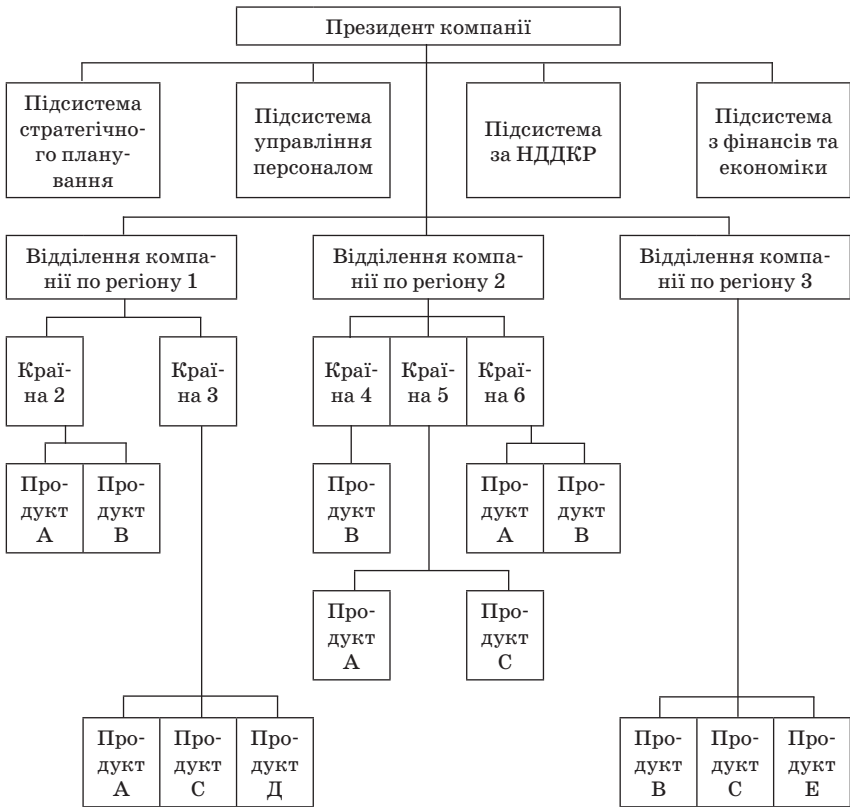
Президент компанії

Підсистема стратегічного планування

Підсистема управління персоналом

Підсистема за НДДКР

Підсистема з фінансів та економіки

Відділення компанії по регіону 1

Відділення компанії по регіону 2

Відділення компанії по регіону 3

Країна 2

Країна 3

Країна 4

Країна 5

Країна 6

Продукт А

Продукт В

Продукт В

Продукт А

Продукт В

Продукт А

Продукт С

Продукт А

Продукт С

Продукт Д

Продукт В

Продукт С

Продукт Е